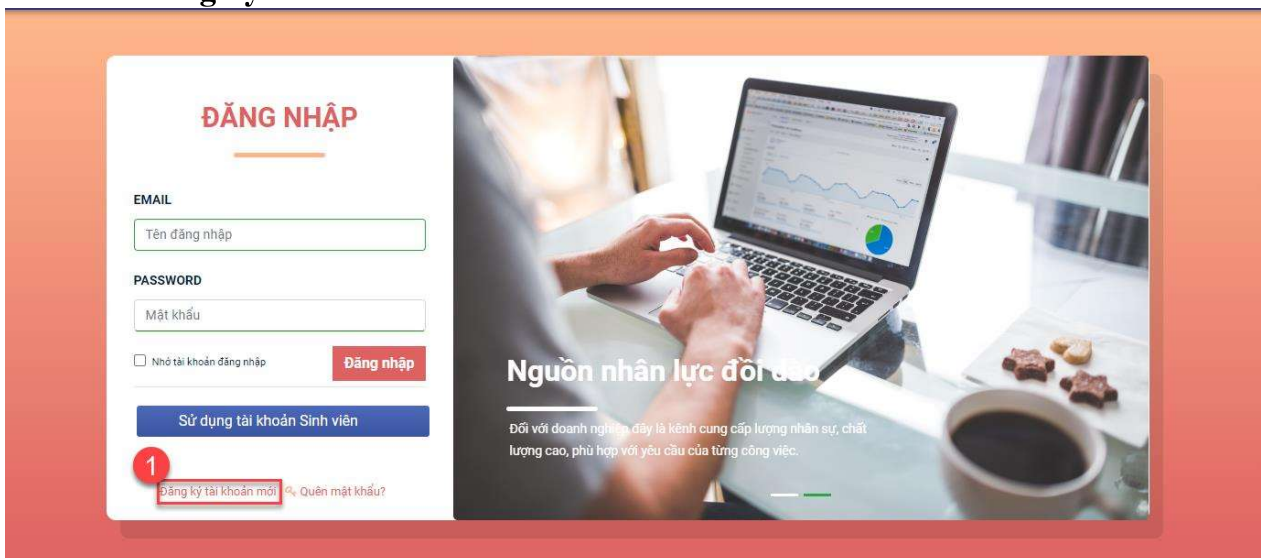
ĐĂNG NHẬP

EMAIL

Tên đăng nhập

PASSWORD

Mật khẩu

Nhớ tài khoản đăng nhập

Đăng nhập

Sử dụng tài khoản Sinh viên

1

Đăng ký tài khoản mới

Quên mật khẩu?

Nguồn nhân lực dồi dào

Đối với doanh nghiệp đây là kênh cung cấp lượng nhân sự, chất lượng cao, phù hợp với yêu cầu của từng công việc.